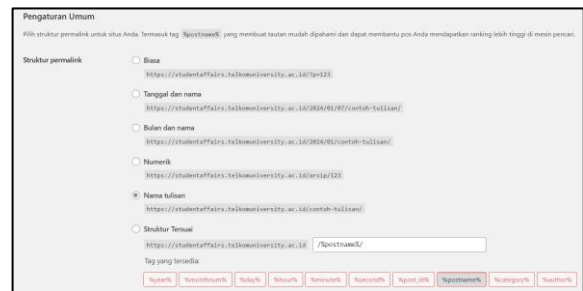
Pengaturan Umum

Pilih struktur permalink untuk situs Anda. Termasuk tag %postname% yang membuat tautan mudah dipahami dan dapat membantu pos Anda mendapatkan ranking lebih tinggi di mesin pencari.

Struktur permalink

Biasa
https://studentaffairs.telkomuniversity.ac.id/?p=123

Tanggal dan nama
https://studentaffairs.telkomuniversity.ac.id/2024/01/07/contoh-tulisan/

Bulan dan nama
https://studentaffairs.telkomuniversity.ac.id/2024/01/contoh-tulisan/

Numerik
https://studentaffairs.telkomuniversity.ac.id/arsip/123

Nama tulisan
https://studentaffairs.telkomuniversity.ac.id/contoh-tulisan/

Struktur Tersuai
https://studentaffairs.telkomuniversity.ac.id /%postname%/

Tag yang tersedia:

%year% %monthnum% %day% %hour% %minute% %second% %post_id% %postname% %category% %author%